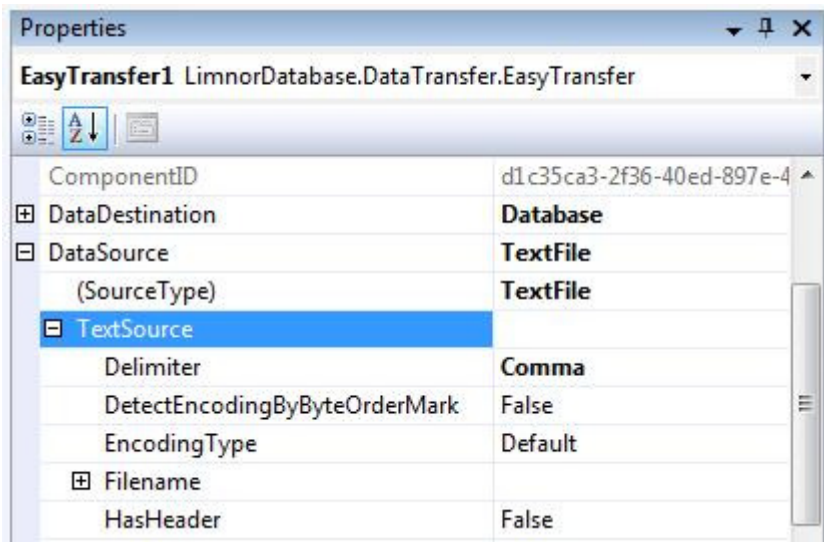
Properties

**EasyTransfer1** LimnorDatabase.DataTransfer.EasyTransfer

| | |
|---|---|
| ComponentID | d1c35ca3-2f36-40ed-897e-4 |
| ⊞ DataDestination | **Database** |
| ⊟ DataSource | **TextFile** |
| (SourceType) | **TextFile** |
| ⊟ TextSource | |
| Delimiter | **Comma** |
| DetectEncodingByByteOrderMark | False |
| EncodingType | Default |
| ⊞ Filename | |
| HasHeader | False |